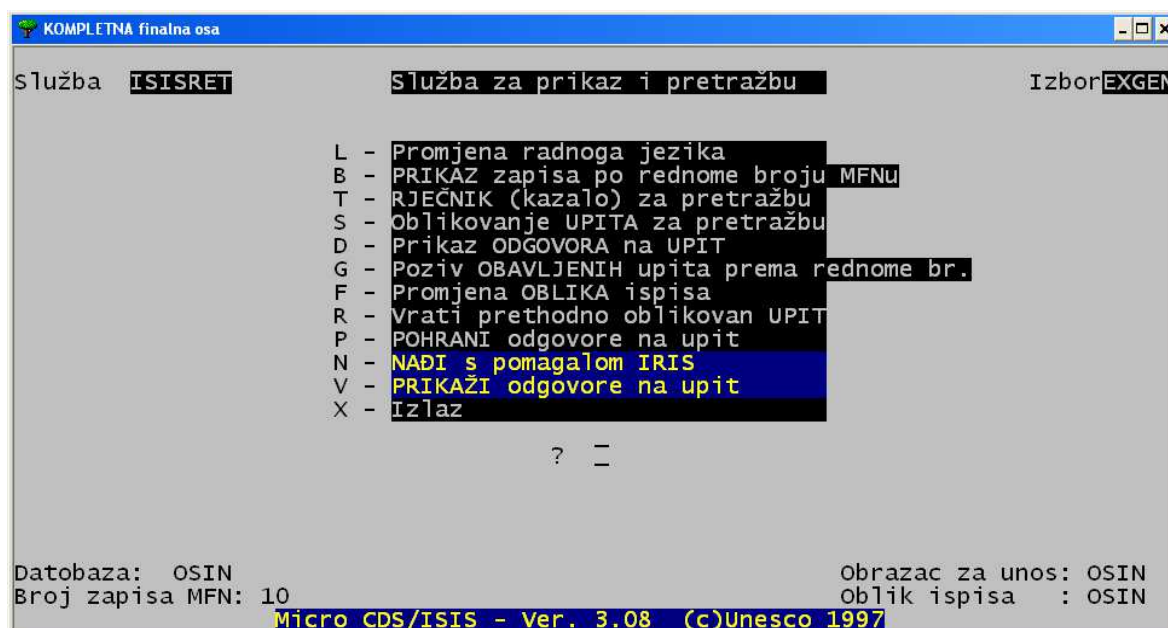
KOMPLETNA finalna osa

Služba ISISRET Služba za prikaz i pretražbu IzborEXGEN

L - Promjena radnoga jezika
B - PRIKAZ zapisa po rednome broju MFNu
T - RJEČNIK (kazalo) za pretražbu
S - Oblikovanje UPITA za pretražbu
D - Prikaz ODGOVORA na UPIT
G - Poziv OBAVLJENIH upita prema rednome br.
F - Promjena OBLIKA ispisa
R - Vrati prethodno oblikovan UPIT
P - POHRANI odgovore na upit
N - NAĐI s pomagalom IRIS
V - PRIKAŽI odgovore na upit
X - Izlaz

? _

Datobaza: OSIN
Broj zapisa MFN: 10
Obrazac za unos: OSIN
Oblik ispisa : OSIN
Micro CDS/ISIS - Ver. 3.08 (c)Unesco 1997